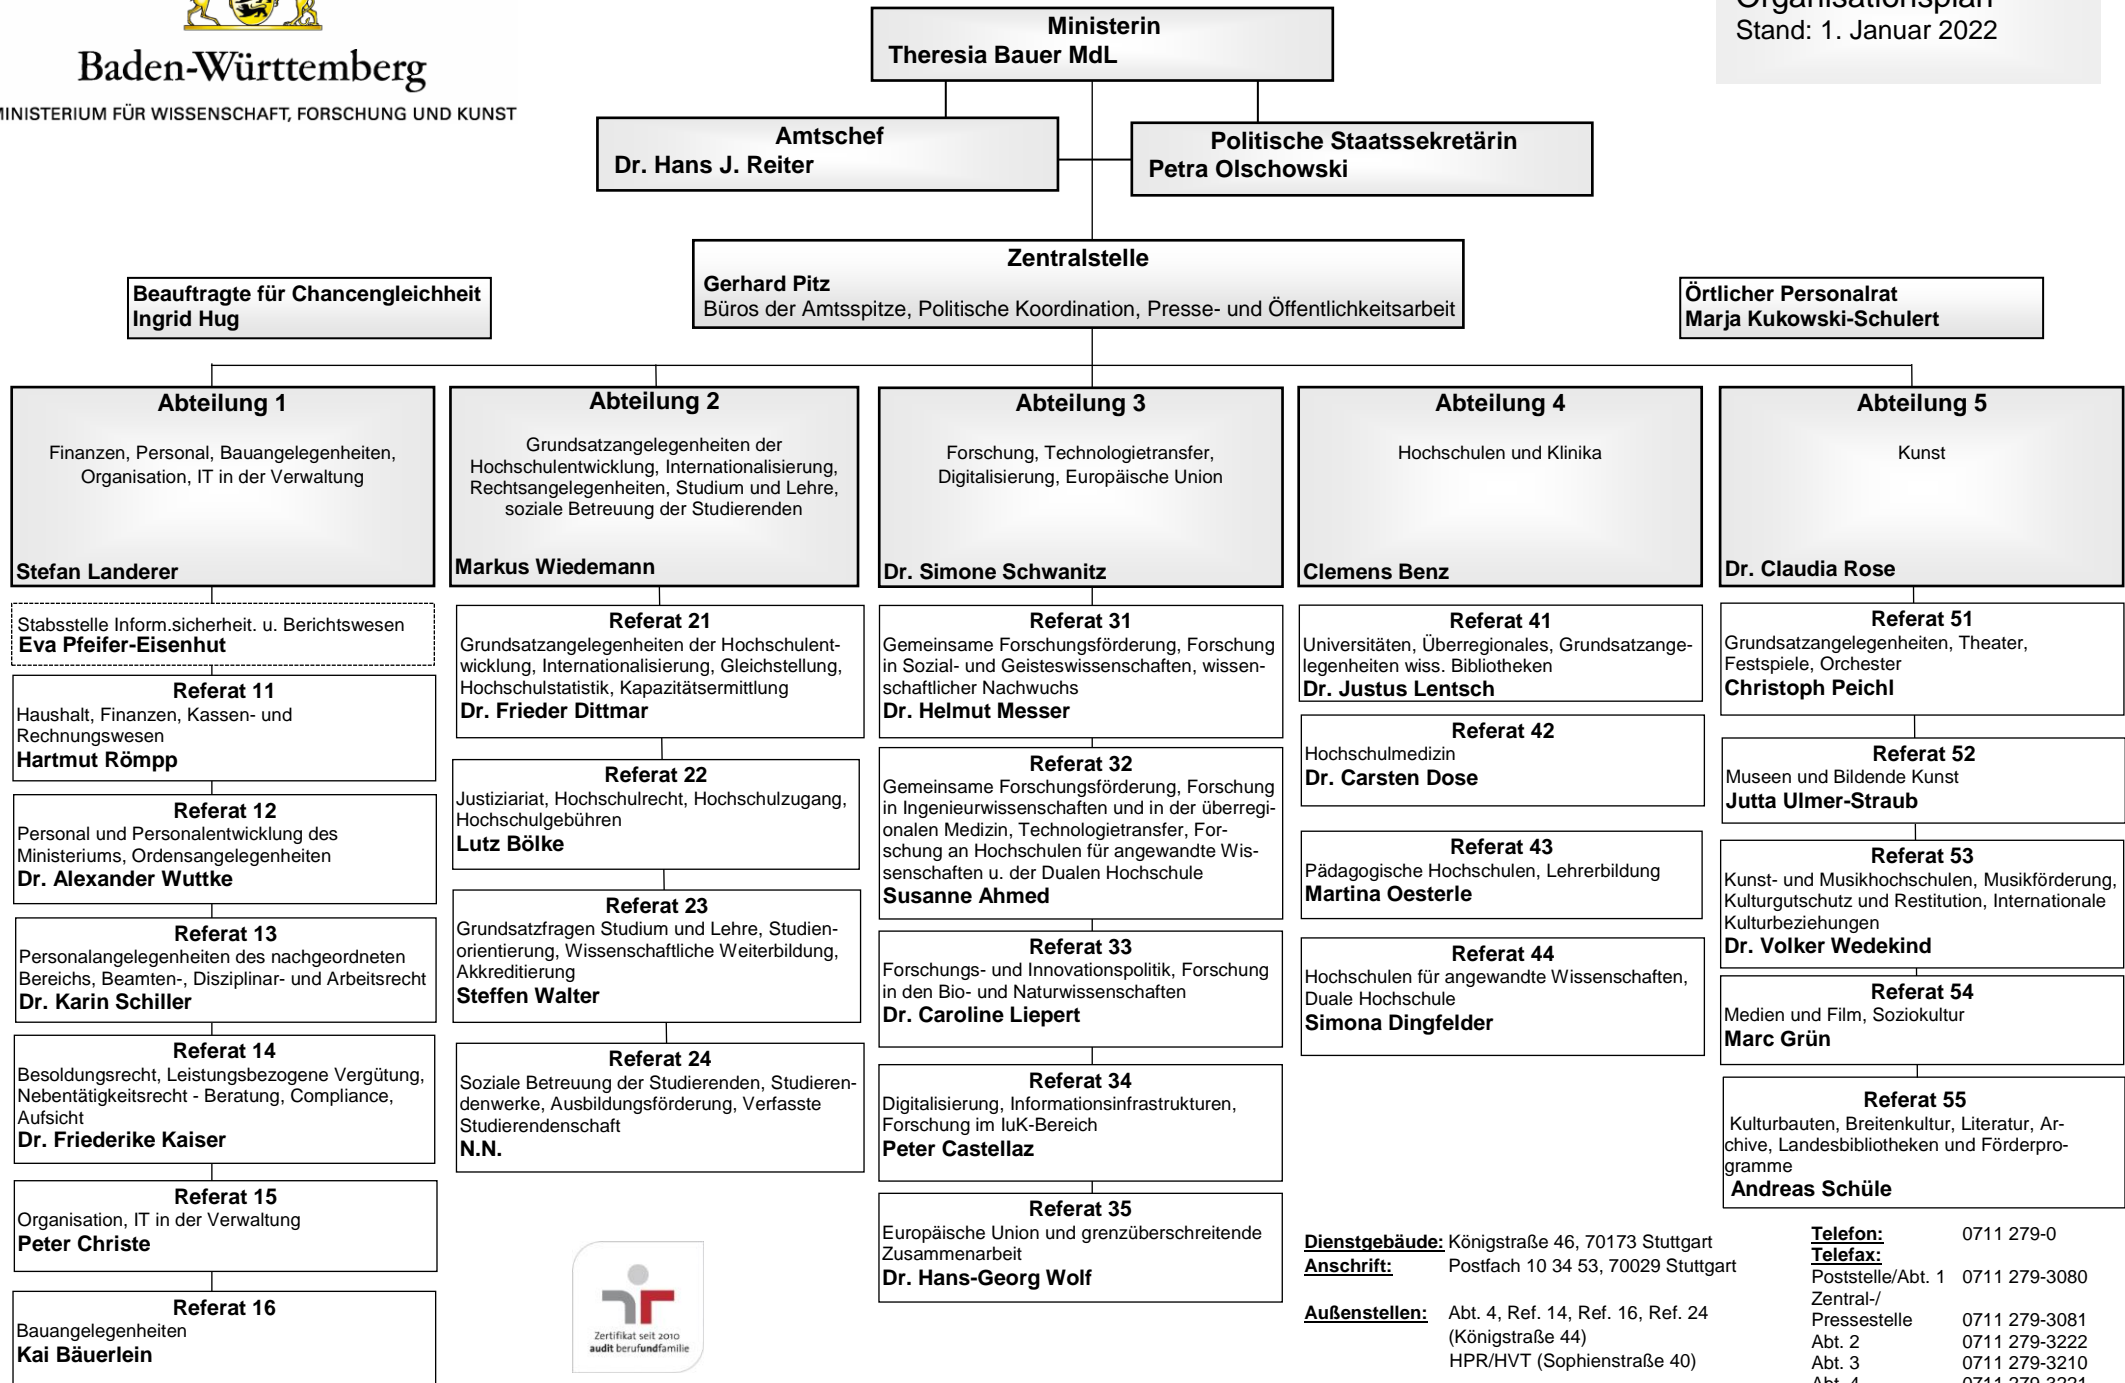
Baden-Württemberg
MINISTERIUM FÜR WISSENSCHAFT, FORSCHUNG UND KUNST

Ministerin
Theresia Bauer MdL

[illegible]
Stand: 1. Januar 2022

Amtschef
Dr. Hans J. Reiter

Politische Staatssekretärin
Petra Olschowski

Zentralstelle
Gerhard Pitz
Büros der Amtsspitze, Politische Koordination, Presse- und Öffentlichkeitsarbeit

Beauftragte für Chancengleichheit
Ingrid Hug

Örtlicher Personalrat
Marja Kukowski-Schulert

Abteilung 1
Finanzen, Personal, Bauangelegenheiten, Organisation, IT in der Verwaltung
Stefan Landerer

Stabsstelle Inform.sicherheit. u. Berichtswesen
Eva Pfeifer-Eisenhut

Referat 11
Haushalt, Finanzen, Kassen- und Rechnungswesen
Hartmut Römpp

Referat 12
Personal und Personalentwicklung des Ministeriums, Ordensangelegenheiten
Dr. Alexander Wuttke

Referat 13
Personalangelegenheiten des nachgeordneten Bereichs, Beamten-, Disziplinar- und Arbeitsrecht
Dr. Karin Schiller

Referat 14
Besoldungsrecht, Leistungsbezogene Vergütung, Nebentätigkeitsrecht - Beratung, Compliance, Aufsicht
Dr. Friederike Kaiser

Referat 15
Organisation, IT in der Verwaltung
Peter Christe

Referat 16
Bauangelegenheiten
Kai Bäuerlein

Abteilung 2
Grundsatzangelegenheiten der Hochschulentwicklung, Internationalisierung, Rechtsangelegenheiten, Studium und Lehre, soziale Betreuung der Studierenden
Markus Wiedemann

Referat 21
Grundsatzangelegenheiten der Hochschulentwicklung, Internationalisierung, Gleichstellung, Hochschulstatistik, Kapazitätsermittlung
Dr. Frieder Dittmar

Referat 22
Justiziariat, Hochschulrecht, Hochschulzugang, Hochschulgebühren
Lutz Bölke

Referat 23
Grundsatzfragen Studium und Lehre, Studienorientierung, Wissenschaftliche Weiterbildung, Akkreditierung
Steffen Walter

Referat 24
Soziale Betreuung der Studierenden, Studierendenwerke, Ausbildungsförderung, Verfasste Studierendenschaft
N.N.

Zertifikat seit 2010
audit berufundfamilie

Abteilung 3
Forschung, Technologietransfer, Digitalisierung, Europäische Union
Dr. Simone Schwanitz

Referat 31
Gemeinsame Forschungsförderung, Forschung in Sozial- und Geisteswissenschaften, wissenschaftlicher Nachwuchs
Dr. Helmut Messer

Referat 32
Gemeinsame Forschungsförderung, Forschung in Ingenieurwissenschaften und in der überregionalen Medizin, Technologietransfer, Forschung an Hochschulen für angewandte Wissenschaften u. der Dualen Hochschule
Susanne Ahmed

Referat 33
Forschungs- und Innovationspolitik, Forschung in den Bio- und Naturwissenschaften
Dr. Caroline Liepert

Referat 34
Digitalisierung, Informationsinfrastrukturen, Forschung im IuK-Bereich
Peter Castellaz

Referat 35
Europäische Union und grenzüberschreitende Zusammenarbeit
Dr. Hans-Georg Wolf

Abteilung 4
Hochschulen und Klinika
Clemens Benz

Referat 41
Universitäten, Überregionales, Grundsatzangelegenheiten wiss. Bibliotheken
Dr. Justus Lentsch

Referat 42
Hochschulmedizin
Dr. Carsten Dose

Referat 43
Pädagogische Hochschulen, Lehrerbildung
Martina Oesterle

Referat 44
Hochschulen für angewandte Wissenschaften, Duale Hochschule
Simona Dingfelder

Abteilung 5
Kunst
Dr. Claudia Rose

Referat 51
Grundsatzangelegenheiten, Theater, Festspiele, Orchester
Christoph Peichl

Referat 52
Museen und Bildende Kunst
Jutta Ulmer-Straub

Referat 53
Kunst- und Musikhochschulen, Musikförderung, Kulturgutschutz und Restitution, Internationale Kulturbeziehungen
Dr. Volker Wedekind

Referat 54
Medien und Film, Soziokultur
Marc Grün

Referat 55
Kulturbauten, Breitenkultur, Literatur, Archive, Landesbibliotheken und Förderprogramme
Andreas Schüle

Dienstgebäude: Königstraße 46, 70173 Stuttgart
Anschrift: Postfach 10 34 53, 70029 Stuttgart

Außenstellen: Abt. 4, Ref. 14, Ref. 16, Ref. 24 (Königstraße 44)
HPR/HVT (Sophienstraße 40)

Telefon: 0711 279-0
Telefax:
Poststelle/Abt. 1 0711 279-3080
Zentral-/Pressestelle 0711 279-3081
Abt. 2 0711 279-3222
Abt. 3 0711 279-3210
Abt. 4 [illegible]